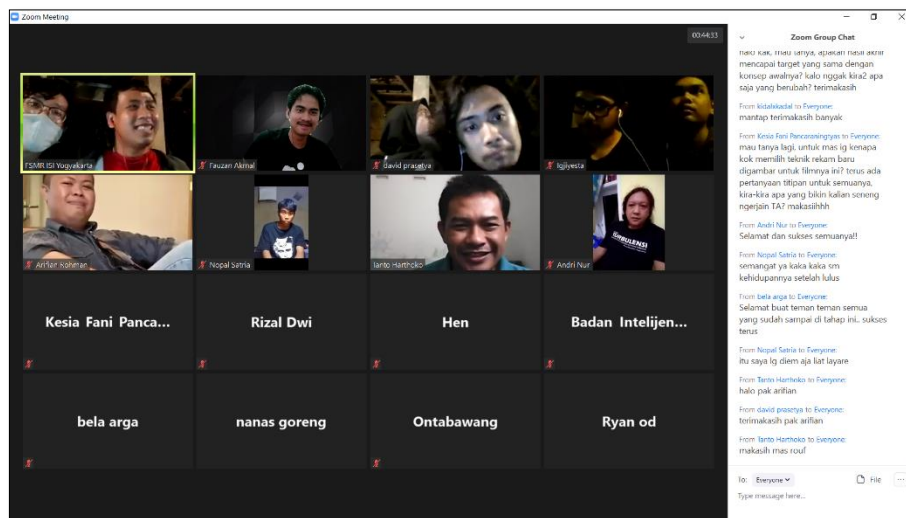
Zoom Meeting

00:44:53

FSMR ISI Yogyakarta
Fauzan Akmal
david prasetya
Igjiyesta
Arifian Rohman
Nopal Satria
Ianto Harthoko
Andri Nur
Kesia Fani Panca...
Rizal Dwi
Hen
Badan Intelijen...
bela arga
nanas goreng
Ontabawang
Ryan od

Zoom Group Chat

halo kak, mau tanya, apakah hasil akhir mencapai target yang sama dengan konsep awalnya? kalo nggak kira2 apa saja yang berubah? terimakasih

From kidalskadal to Everyone:
mantap terimakasih banyak

From Kesia Fani Pancaraningtyas to Everyone:
mau tanya lagi, untuk mas ig kenapa kok memilih teknik rekam baru digambar untuk filmnya ini? terus ada pertanyaan titipan untuk semuanya, kira-kira apa yang bikin kalian seneng ngerjain TA? makasiihhh

From Andri Nur to Everyone:
Selamat dan sukses semuanya!!

From Nopal Satria to Everyone:
semangat ya kaka kaka sm kehidupannya setelah lulus

From bela arga to Everyone:
Selamat buat teman teman semua yang sudah sampai di tahap ini.. sukses terus

From Nopal Satria to Everyone:
itu saya lg diem aja liat layare

From Ianto Harthoko to Everyone:
halo pak arifian

From david prasetya to Everyone:
terimakasih pak arifian

From Ianto Harthoko to Everyone:
makasih mas rouf

To: Everyone
File
Type message here...